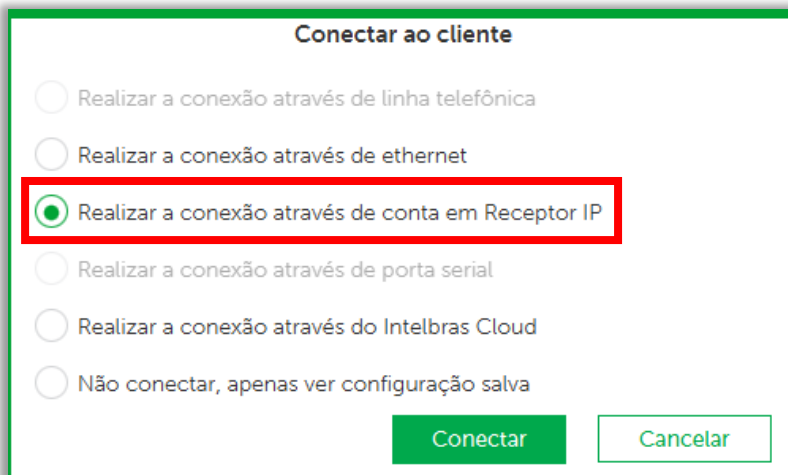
Conectar ao cliente

Realizar a conexão através de linha telefônica

Realizar a conexão através de ethernet

Realizar a conexão através de conta em Receptor IP

Realizar a conexão através de porta serial

Realizar a conexão através do Intelbras Cloud

Não conectar, apenas ver configuração salva

Conectar

Cancelar